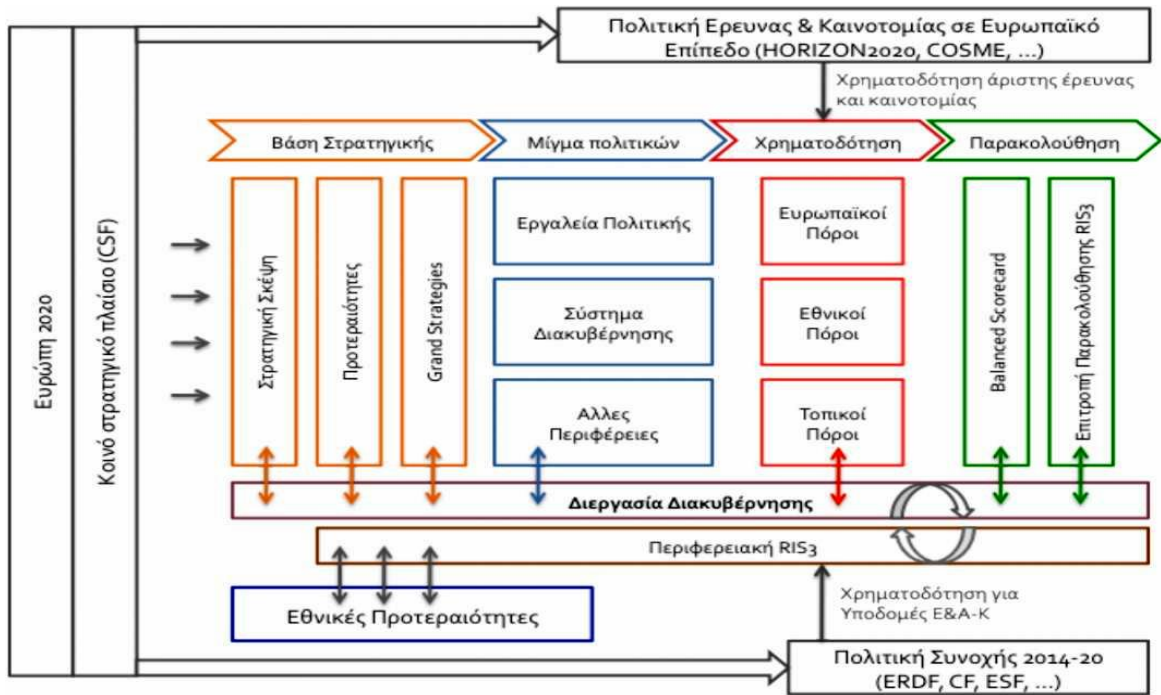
Πολιτική Ερευνας & Καινοτομίας σε Ευρωπαϊκό Επίπεδο (HORIZON2020, COSME, ...)

Χρηματοδότηση άριστης έρευνας και καινοτομίας

Ευρώπη 2020

Κοινό στρατηγικό πλαίσιο (CSF)

Βάση Στρατηγικής

Μίγμα πολιτικών

Χρηματοδότηση

Παρακολούθηση

Στρατηγική Σκέψη

Προτεραιότητες

Grand Strategies

Εργαλεία Πολιτικής

Σύστημα Διακυβέρνησης

Αλλες Περιφέρειες

Ευρωπαϊκοί Πόροι

Εθνικοί Πόροι

Τοπικοί Πόροι

Balanced Scorecard

Επιτροπή Παρακολούθησης RIS3

Διεργασία Διακυβέρνησης

Περιφερειακή RIS3

Εθνικές Προτεραιότητες

Χρηματοδότηση για Υποδομές Ε&Α-Κ

Πολιτική Συνοχής 2014-20 (ERDF, CF, ESF, ...)